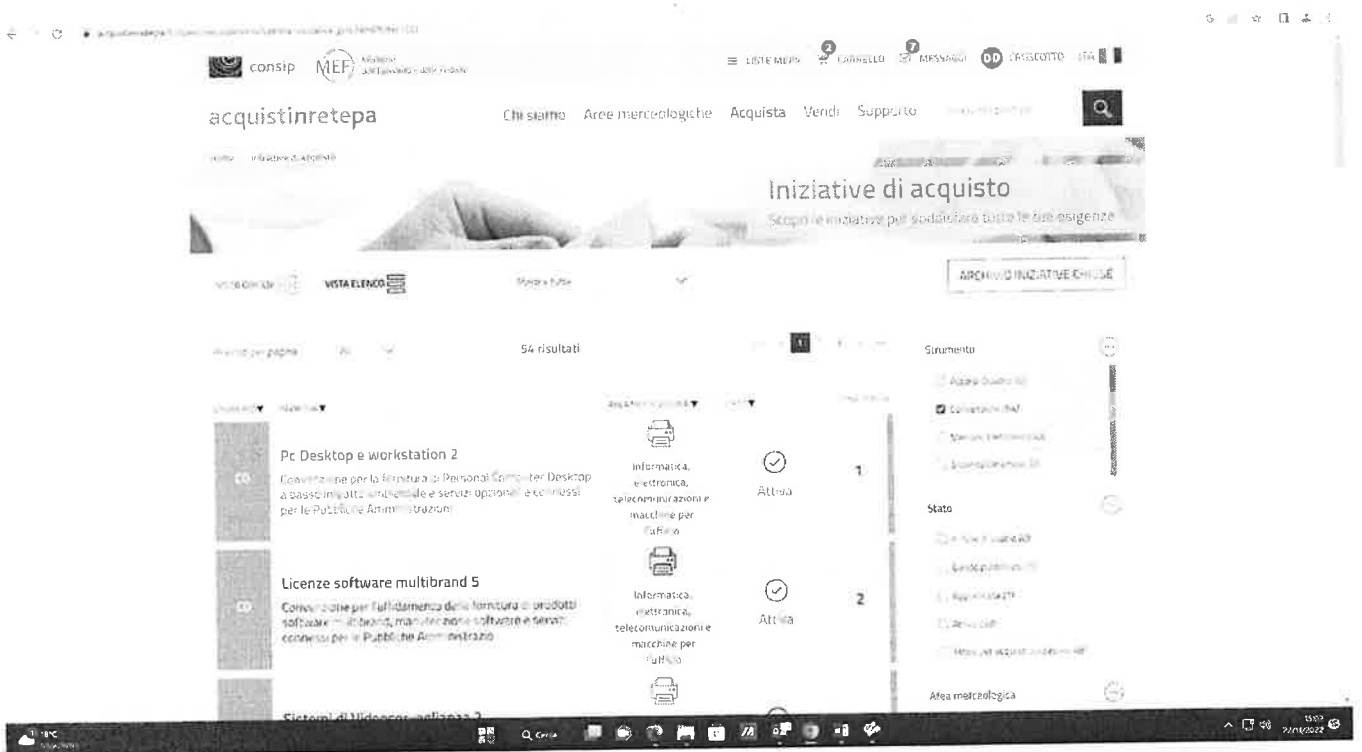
consip MEF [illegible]

≡ LISTE MEPA 2 CARRELLO 0 MESSAGGI DD CASSCOTTO ITA

acquistinretepa

Chi siamo Aree merceologiche Acquista Vendi Supporto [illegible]

Home / Iniziative di acquisto

Iniziative di acquisto

Scopri le iniziative per soddisfare tutte le tue esigenze

VISTA GRIGLIA VISTA ELENCO Mostra tutte

ARCHIVIO INIZIATIVE CHIUSE

Risultati per pagina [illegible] 54 risultati 1

Strumento

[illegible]

Convenzioni (54)

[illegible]

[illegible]

Pc Desktop e workstation 2

Convenzione per la fornitura di Personal Computer Desktop a basso impatto ambientale e servizi opzionali e connessi per le Pubbliche Amministrazioni

Informatica, elettronica, telecomunicazioni e macchine per l'ufficio

Attiva

1

Stato

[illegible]

Licenze software multibrand 5

Convenzione per l'affidamento della fornitura di prodotti software multibrand, manutenzione software e servizi connessi per le Pubbliche Amministrazioni

Informatica, elettronica, telecomunicazioni e macchine per l'ufficio

Attiva

2

Sistemi di Videoconferenza 2

Area merceologica

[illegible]